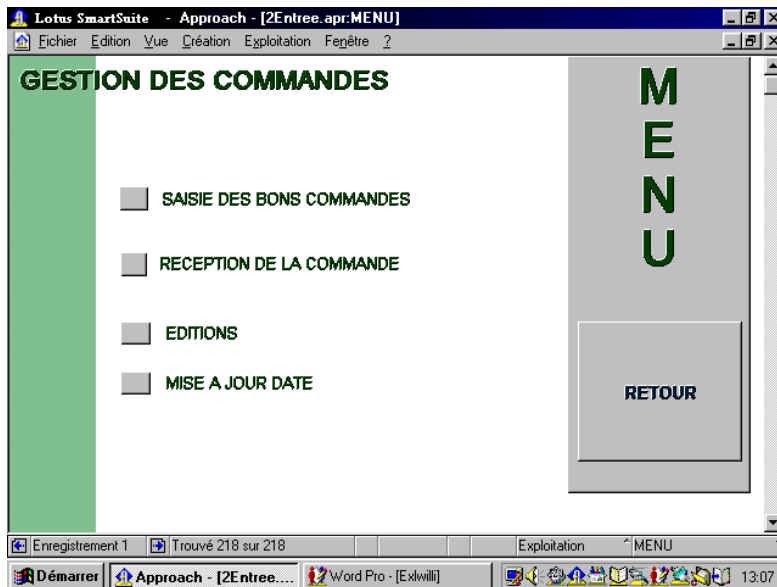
Lotus SmartSuite - Approach - [2Entree.apr:MENU]

Fichier Edition Vue Création Exploitation Fenêtre ?

GESTION DES COMMANDES

SAISIE DES BONS COMMANDES

RECEPTION DE LA COMMANDE

EDITIONS

MISE A JOUR DATE

M
E
N
U

RETOUR

Enregistrement 1 | Trouvé 218 sur 218 | Exploitation | MENU

Démarrer | Approach - [2Entree.... | Word Pro - [Exlwilli] | 13:07